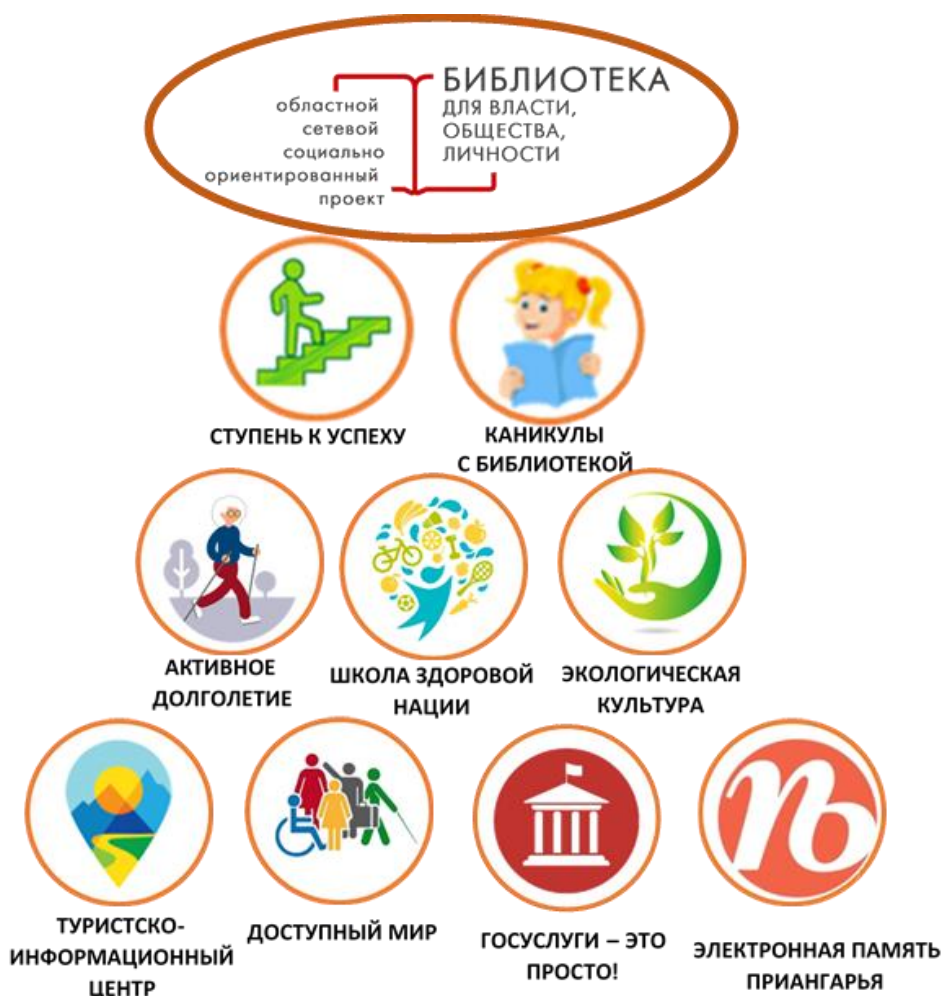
областной сетевой социально ориентированный проект

БИБЛИОТЕКА
ДЛЯ ВЛАСТИ, ОБЩЕСТВА, ЛИЧНОСТИ

СТУПЕНЬ К УСПЕХУ

КАНИКУЛЫ С БИБЛИОТЕКОЙ

АКТИВНОЕ ДОЛГОЛЕТИЕ

ШКОЛА ЗДОРОВОЙ НАЦИИ

ЭКОЛОГИЧЕСКАЯ КУЛЬТУРА

ТУРИСТСКО-ИНФОРМАЦИОННЫЙ ЦЕНТР

ДОСТУПНЫЙ МИР

ГОСУСЛУГИ – ЭТО ПРОСТО!

ЭЛЕКТРОННАЯ ПАМЯТЬ ПРИАНГАРЬЯ